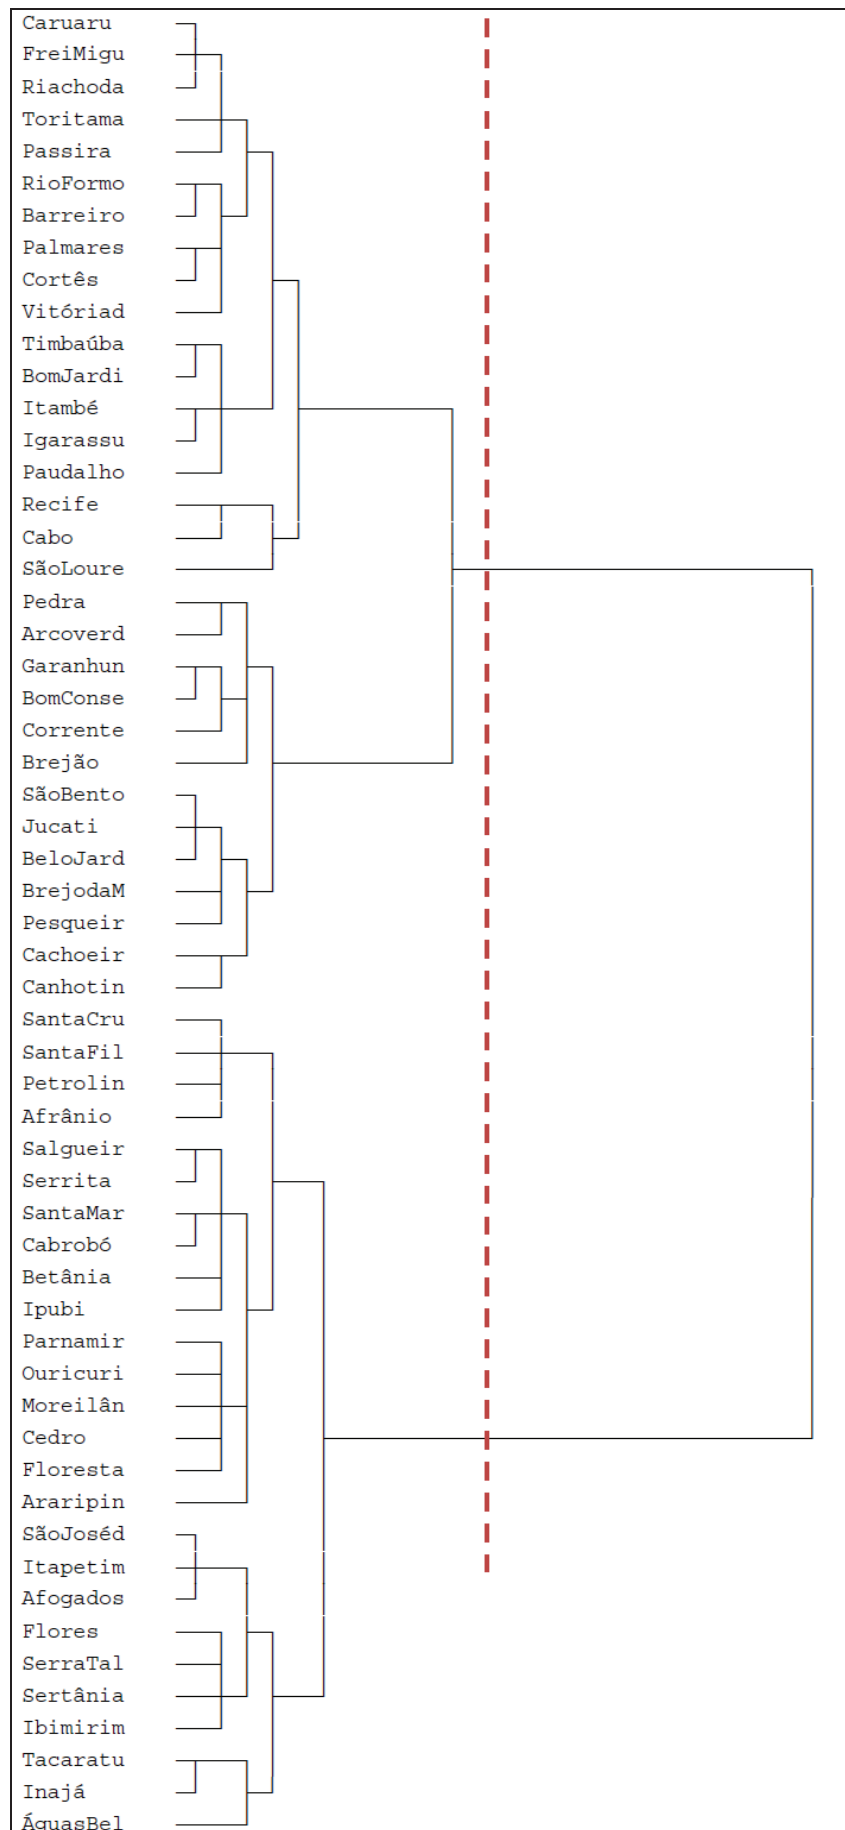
Caruaru
FreiMigu
Riachoda
Toritama
Passira
RioFormo
Barreiro
Palmares
Cortês
Vitóriad
Timbaúba
BomJardi
Itambé
Igarassu
Paudalho
Recife
Cabo
SãoLoure
Pedra
Arcoverd
Garanhun
BomConse
Corrente
Brejão
SãoBento
Jucati
BeloJard
BrejodaM
Pesqueir
Cachoeir
Canhotin
SantaCru
SantaFil
Petrolin
Afrânio
Salgueir
Serrita
SantaMar
Cabrobó
Betânia
Ipubi
Parnamir
Ouricuri
Moreilân
Cedro
Floresta
Araripin
SãoJoséd
Itapetim
Afogados
Flores
SerraTal
Sertânia
Ibimirim
Tacaratu
Inajá
ÁguasBel